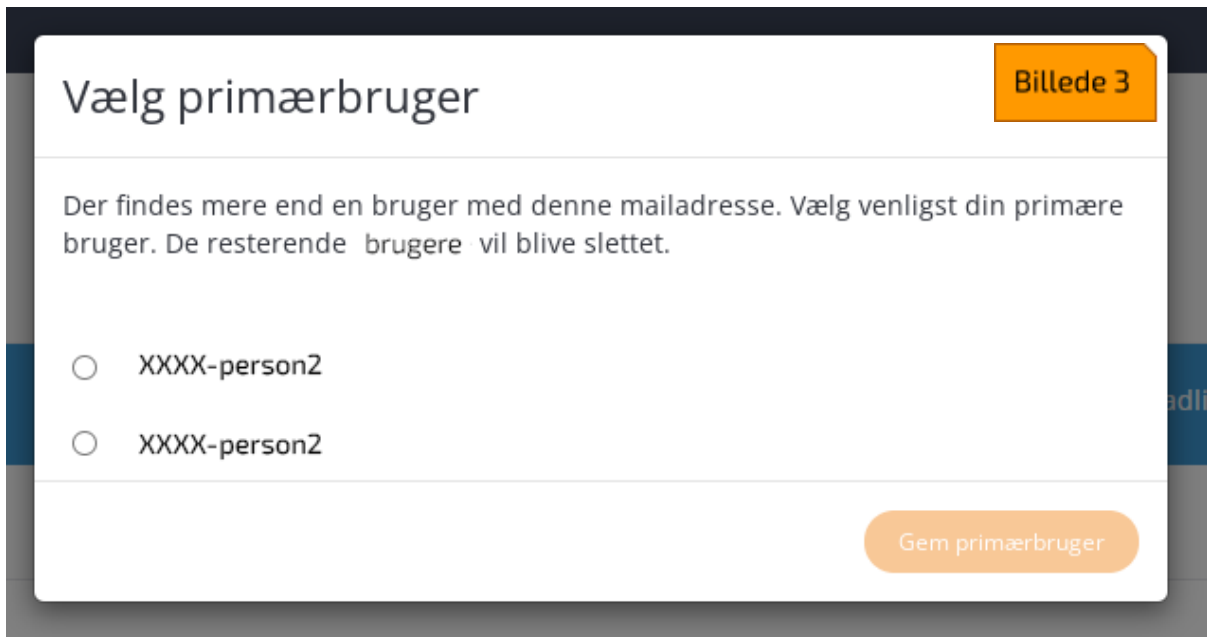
Vælg primærbruger

Billede 3

Der findes mere end en bruger med denne mailadresse. Vælg venligst din primære bruger. De resterende brugere vil blive slettet.

XXXX-person2

XXXX-person2

adli

Gem primærbruger